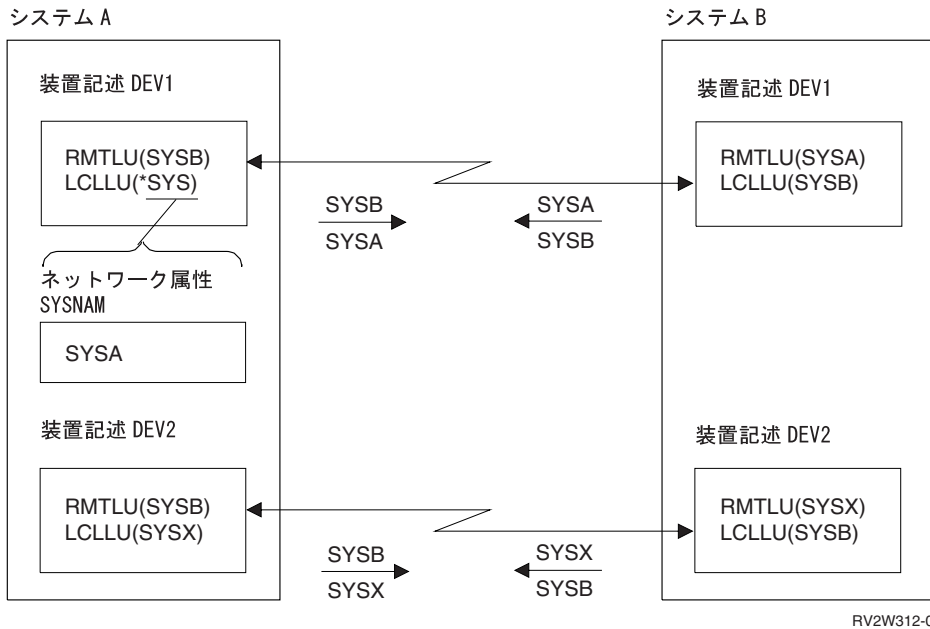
システム A

装置記述 DEV1

RMTLU(SYSB)
LCLLU(*SYS)

ネットワーク属性
SYSNAM

SYSA

装置記述 DEV2

RMTLU(SYSB)
LCLLU(SYSX)

SYSB
SYSA

SYSA
SYSB

SYSB
SYSX

SYSX
SYSB

システム B

装置記述 DEV1

RMTLU(SYSA)
LCLLU(SYSB)

装置記述 DEV2

RMTLU(SYSX)
LCLLU(SYSB)

RV2W312-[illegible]